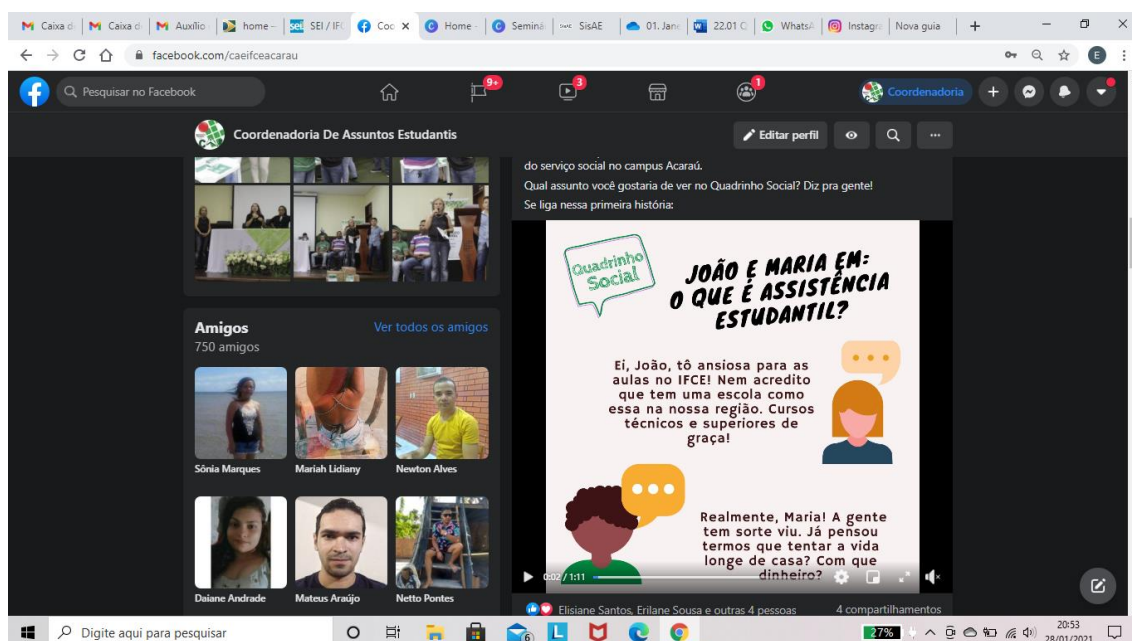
Caixa d | Caixa d | Auxílio | home – | SEI / IFC | Coo × | Home – | Semina | SisAE | 01. Jane | 22.01 C | WhatsA | Instagra | Nova guia | +

facebook.com/caeifceacarau

Pesquisar no Facebook

9+ 3 1

Coordenadoria

Coordenadoria De Assuntos Estudantis

Editar perfil

do serviço social no campus Acaraú.
Qual assunto você gostaria de ver no Quadrinho Social? Diz pra gente!
Se liga nessa primeira história:

Quadrinho Social

JOÃO E MARIA EM: O QUE É ASSISTÊNCIA ESTUDANTIL?

Ei, João, tô ansiosa para as aulas no IFCE! Nem acredito que tem uma escola como essa na nossa região. Cursos técnicos e superiores de graça!

Realmente, Maria! A gente tem sorte viu. Já pensou termos que tentar a vida longe de casa? Com que dinheiro?

0:02 / 1:11

Amigos
750 amigos
Ver todos os amigos

Sônia Marques
Mariah Lidiany
Newton Alves
Daiane Andrade
Mateus Araújo
Netto Pontes

Elisiane Santos, Erilane Sousa e outras 4 pessoas
4 compartilhamentos

Digite aqui para pesquisar

27%

20:53
28/01/2021